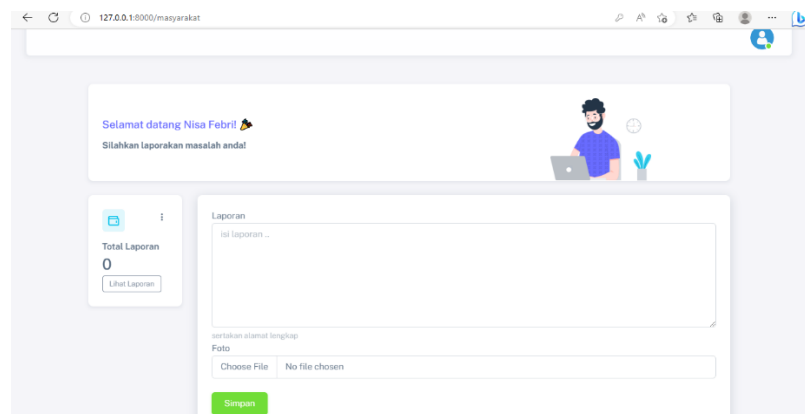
127.0.0.1:8000/masyarakat

Selamat datang Nisa Febri! 🎉

Silahkan laporakan masalah anda!

Total Laporan

0

Lihat Laporan

Laporan

isi laporan ...

sertakan alamat lengkap

Foto

Choose File No file chosen

Simpan